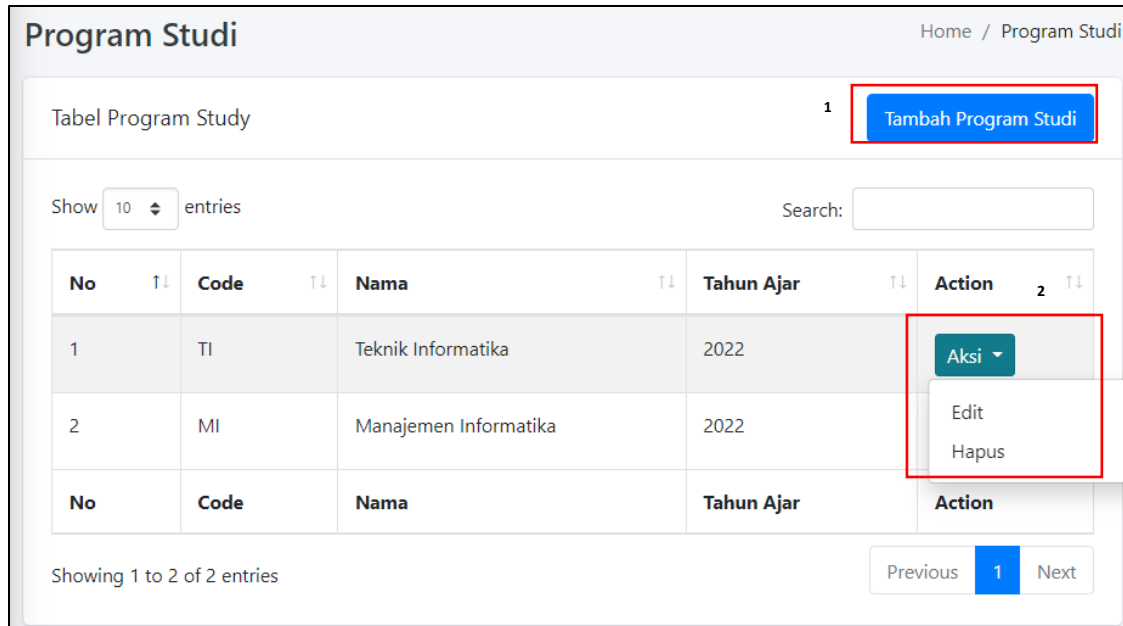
Program Studi

Home / Program Studi

Tabel Program Study

1

Tambah Program Studi

Show 10 entries

Search:

| No | Code | Nama | Tahun Ajar | Action 2 |
|---|---|---|---|---|
| 1 | TI | Teknik Informatika | 2022 | Aksi |
| 2 | MI | Manajemen Informatika | 2022 | |
| No | Code | Nama | Tahun Ajar | Action |

Edit
Hapus

Showing 1 to 2 of 2 entries

Previous 1 Next